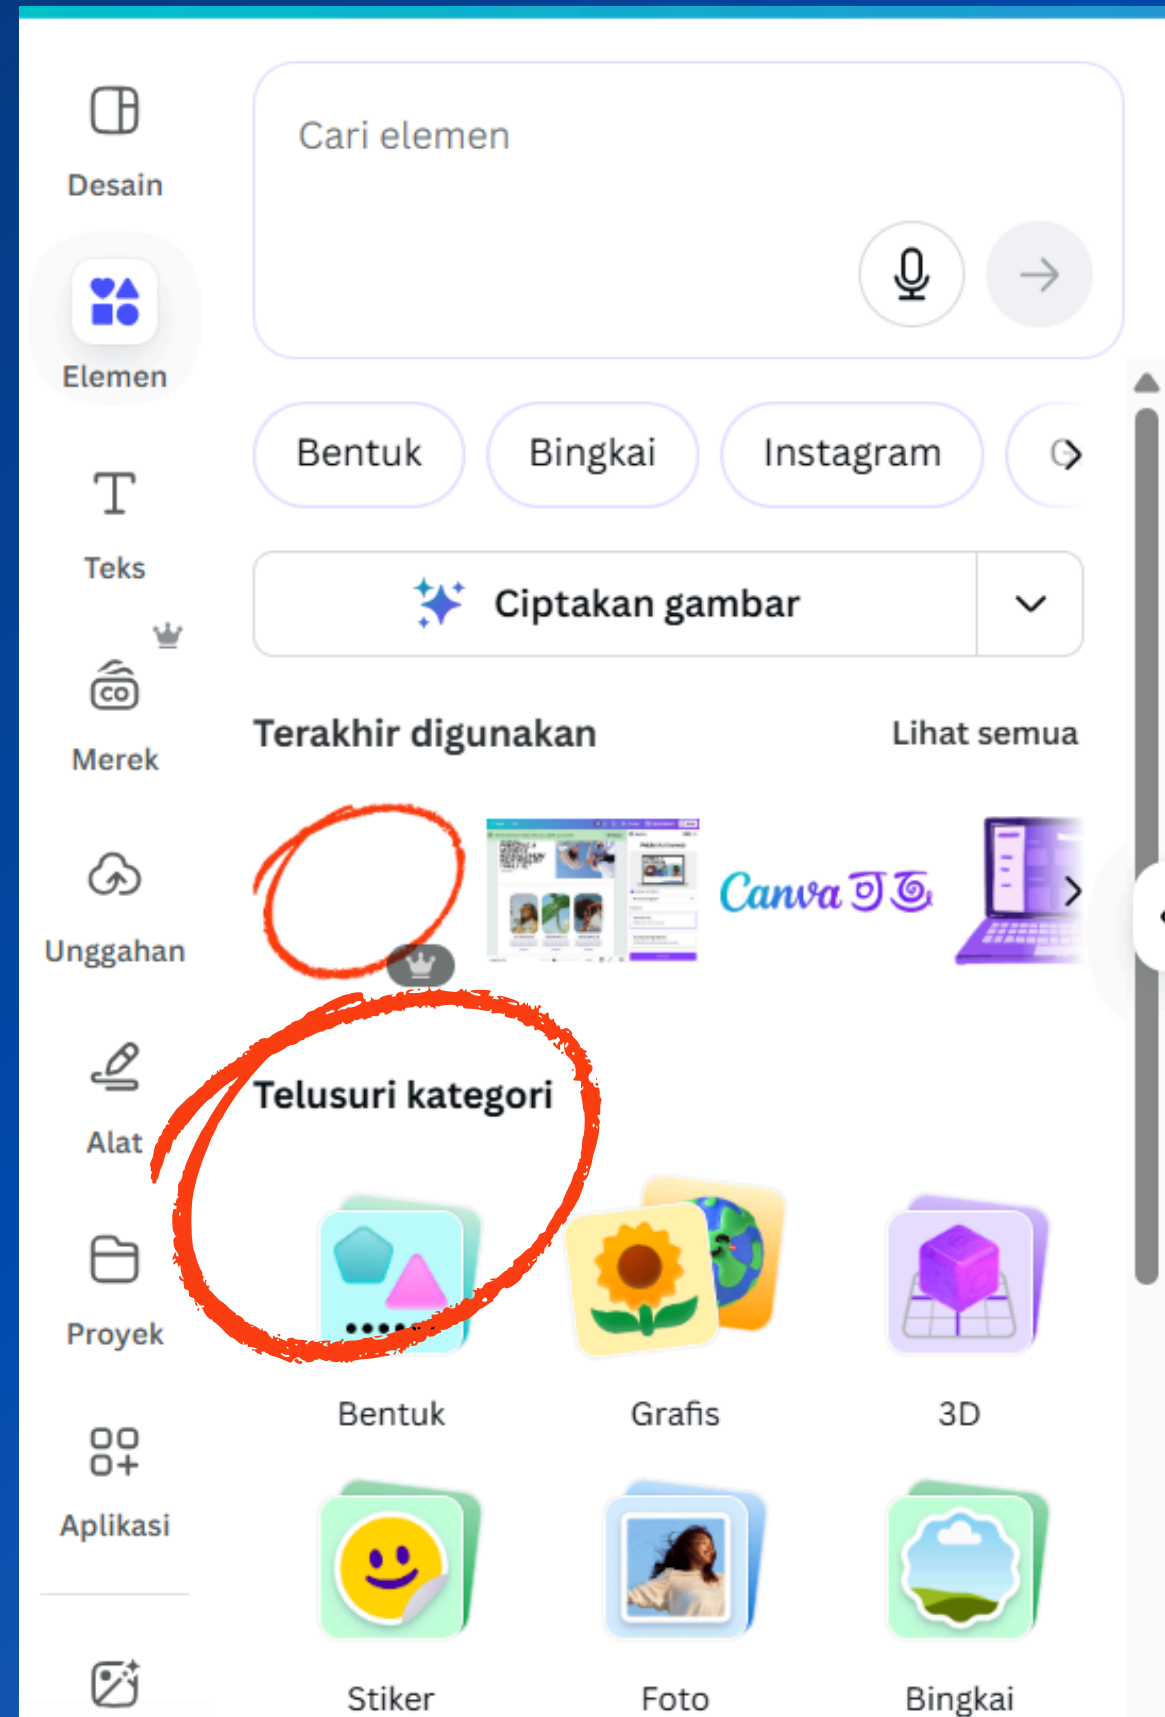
Desain

Elemen

Teks

Merek

Unggahan

Alat

Proyek

Aplikasi

Cari elemen

Bentuk Bingkai Instagram

Ciptakan gambar

Terakhir digunakan

Lihat semua

Canva

Telusuri kategori

Bentuk

Grafis

3D

Stiker

Foto

Bingkai